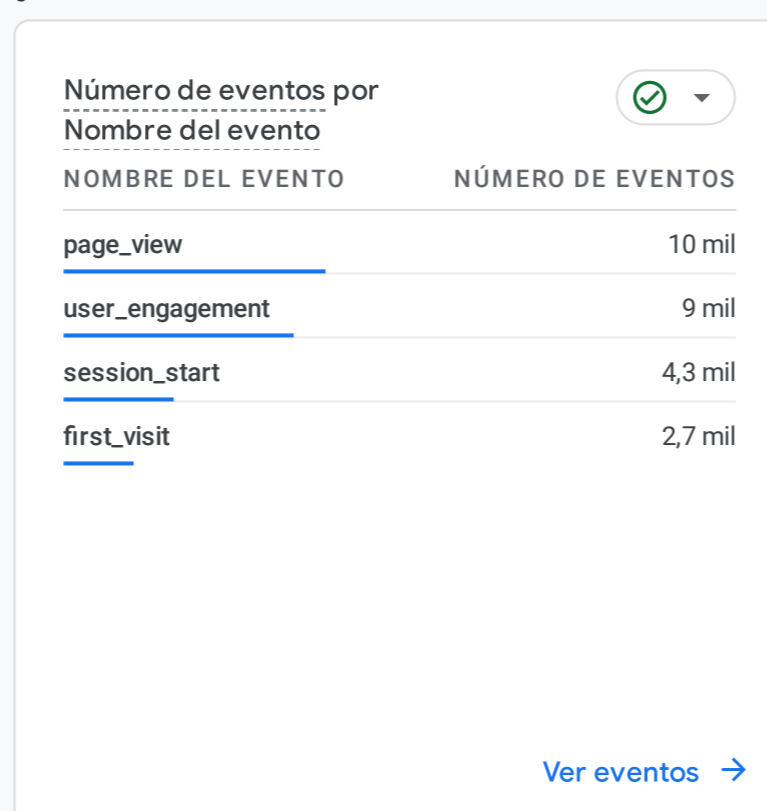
Número de eventos por Nombre del evento

| NOMBRE DEL EVENTO | NÚMERO DE EVENTOS |
|---|---|
| page_view | 10 mil |
| user_engagement | 9 mil |
| session_start | 4,3 mil |
| first_visit | 2,7 mil |

Ver eventos →